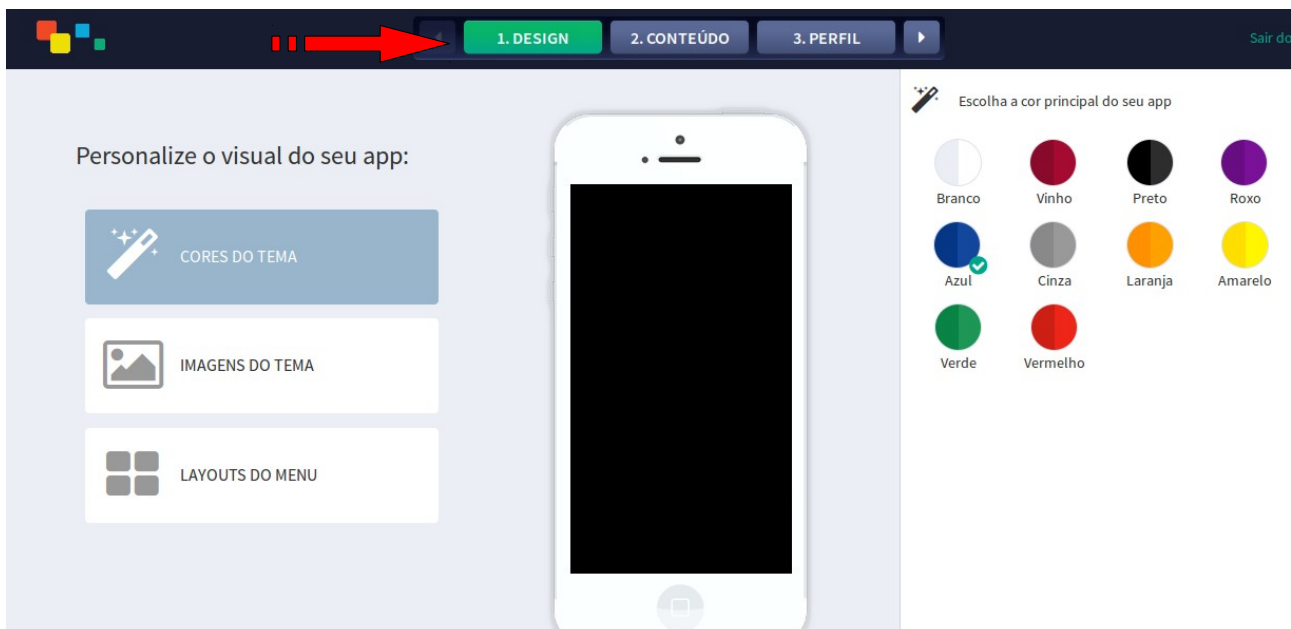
1. DESIGN
2. CONTEÚDO
3. PERFIL
Sair do

Personalize o visual do seu app:

CORES DO TEMA

IMAGENS DO TEMA

LAYOUTS DO MENU

Escolha a cor principal do seu app

Branco
Vinho
Preto
Roxo
Azul
Cinza
Laranja
Amarelo
Verde
Vermelho